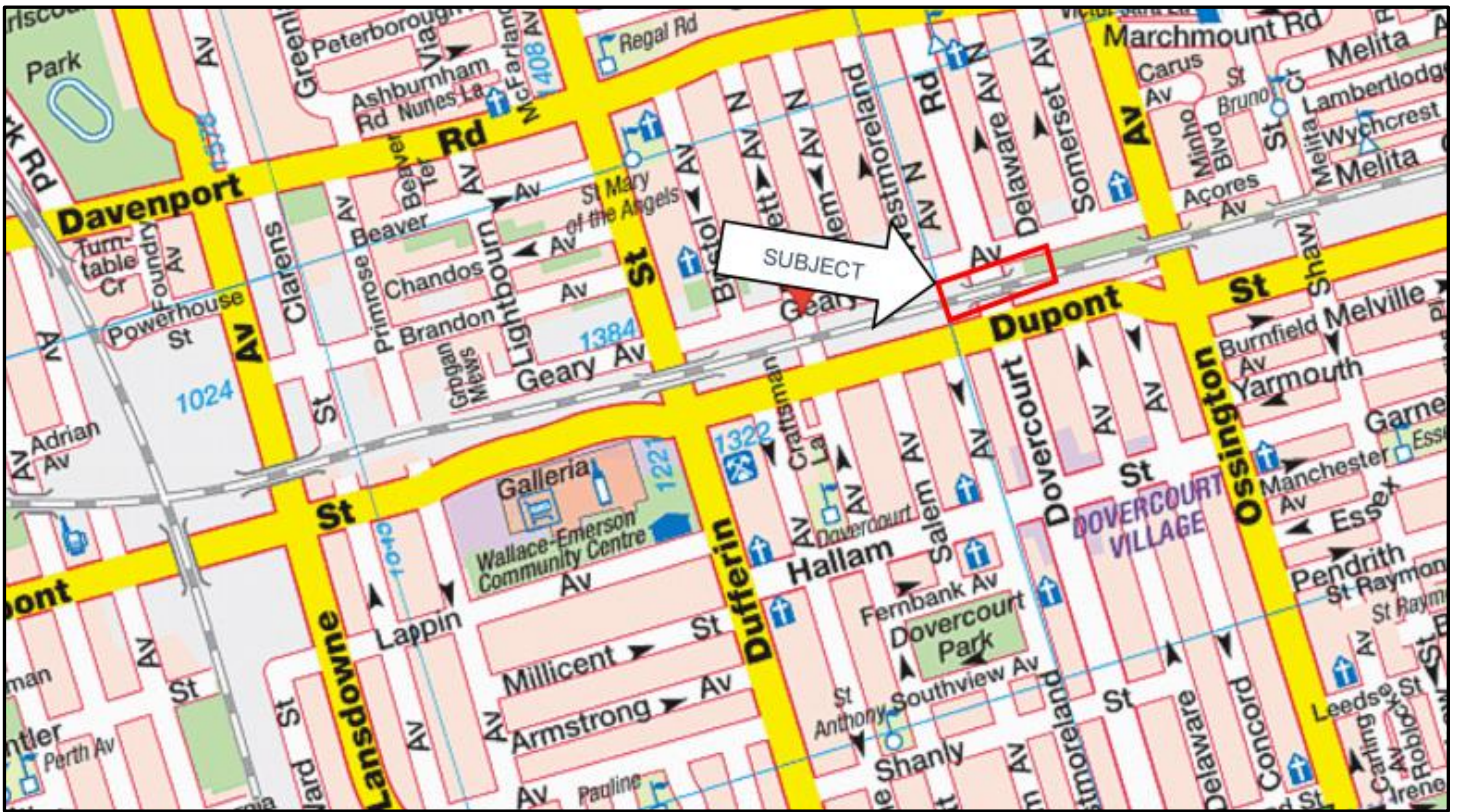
rlscou
Park
k Rd
Greenl
Peterborough
Via
Ashburnham Rd
Nunes La
McFarland Av
1408
Regal Rd
Marchmount Rd
Melita
Carus Av
St
Bruno
Lamberlodge
Wychcrest
Melita
Minho Blvd
St
Melita Cr
Davenport
Rd
1576
Av
Beaver Ter
Beaver
Av
Av
St Mary of the Angels
Bristol
Av
Av N
Av N
Westmoreland
Av N
Rd
Av N
Delaware Av
Somerset Av
Av
Açores Av
Turn-table Cr
Foundry Av
Clarens
Primrose
Chandos
Av
Lightbourn
Av
St
SUBJECT
Av
Shaw
Powerhouse St
Brandon
Av
Geary
Dupont
St
Melville
Av
Av
Grbgan Mews
1384
Geary Av
Burnfield Av
Yarmouth
1024
Av
St
Craftsman La
Dovercourt
Ossington
Garne
Av Adrian Av
1322
Av
Salem Av
Av
Av
Av
Ess
Galleria
1221
Dufferin
St
DOVERCOURT VILLAGE
Manchester Av
Essex
St
1040
Wallace-Emerson Community Centre
Av
Dovercourt
Hallam
Pendrith
pont
Av
Fernbank Av
St Raymon
St Raym
Lansdowne
Lappin
Dovercourt Park
Millicent
St
Southview Av
man
Av
Av
Armstrong
Av
St
Westmoreland
St
Leeds St
St
tler
Perth Av
St
ard
Av
Av
St Anthony
Shanly
Av
Delaware
Concord
Carling Av
Robiock
Irene
Av
Pauline